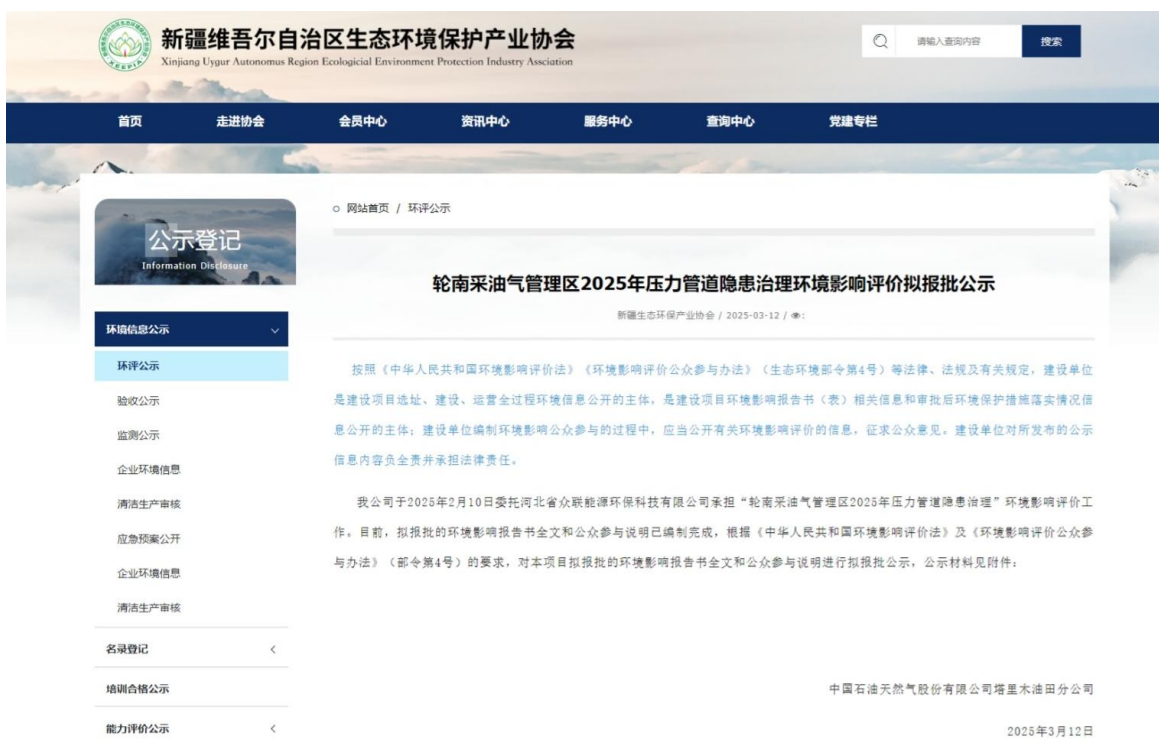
新疆维吾尔自治区生态环境保护产业协会
Xinjiang Uygur Autonomus Region Ecological Environment Protection Industry Association

请输入查询内容
搜索

首页
走进协会
会员中心
资讯中心
服务中心
查询中心
党建专栏

公示登记
Information Disclosure

环境信息公示
环评公示
验收公示
监测公示
企业环境信息
清洁生产审核
应急预案公开
企业环境信息
清洁生产审核
名录登记
培训合格公示
能力评价公示

网站首页 / 环评公示

轮南采油气管理区2025年压力管道隐患治理环境影响评价拟报批公示

新疆生态环保产业协会 / 2025-03-12 / :

按照《中华人民共和国环境影响评价法》《环境影响评价公众参与办法》（生态环境部令第4号）等法律、法规及有关规定，建设单位是建设项目选址、建设、运营全过程环境信息公开的主体，是建设项目环境影响报告书（表）相关信息和审批后环境保护措施落实情况信息公开的主体；建设单位编制环境影响公众参与的过程中，应当公开有关环境影响评价的信息，征求公众意见。建设单位对所发布的公示信息内容负全责并承担法律责任。

我公司于2025年2月10日委托河北省众联能源环保科技有限公司承担“轮南采油气管理区2025年压力管道隐患治理”环境影响评价工作，目前，拟报批的环境影响报告书全文和公众参与说明已编制完成，根据《中华人民共和国环境影响评价法》及《环境影响评价公众参与办法》（部令第4号）的要求，对本项目拟报批的环境影响报告书全文和公众参与说明进行拟报批公示，公示材料见附件：

中国石油天然气股份有限公司塔里木油田分公司

2025年3月12日